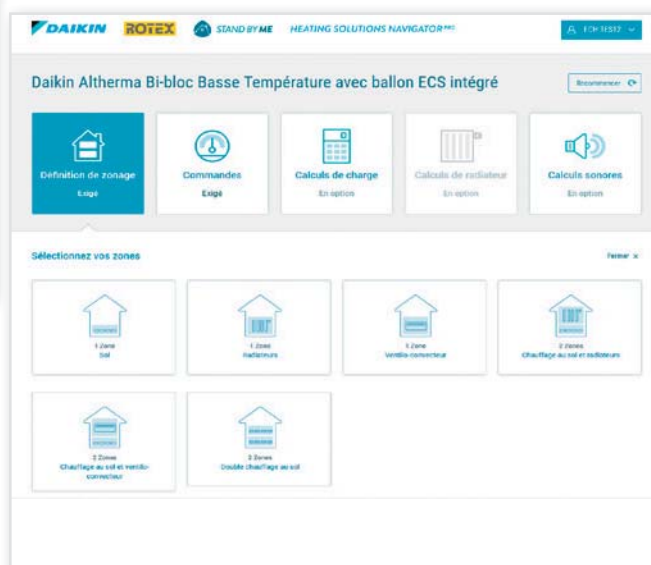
DAIKIN ROTEX STAND BY ME HEATING SOLUTIONS NAVIGATOR PRO

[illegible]

Daikin Altherma Bi-bloc Basse Température avec ballon ECS intégré

Recommencer

Définition de zonage
Exigé

Commandes
Exigé

Calculs de charge
En option

Calculs de radiateur
En option

Calculs sonores
En option

Sélectionnez vos zones

Fermer ×

1 Zone
Sol

1 Zone
Radiateurs

1 Zone
Ventilo-convecteur

2 Zones
Chauffage au sol et radiateurs

2 Zones
Chauffage au sol et ventilo-convecteur

2 Zones
Double chauffage au sol